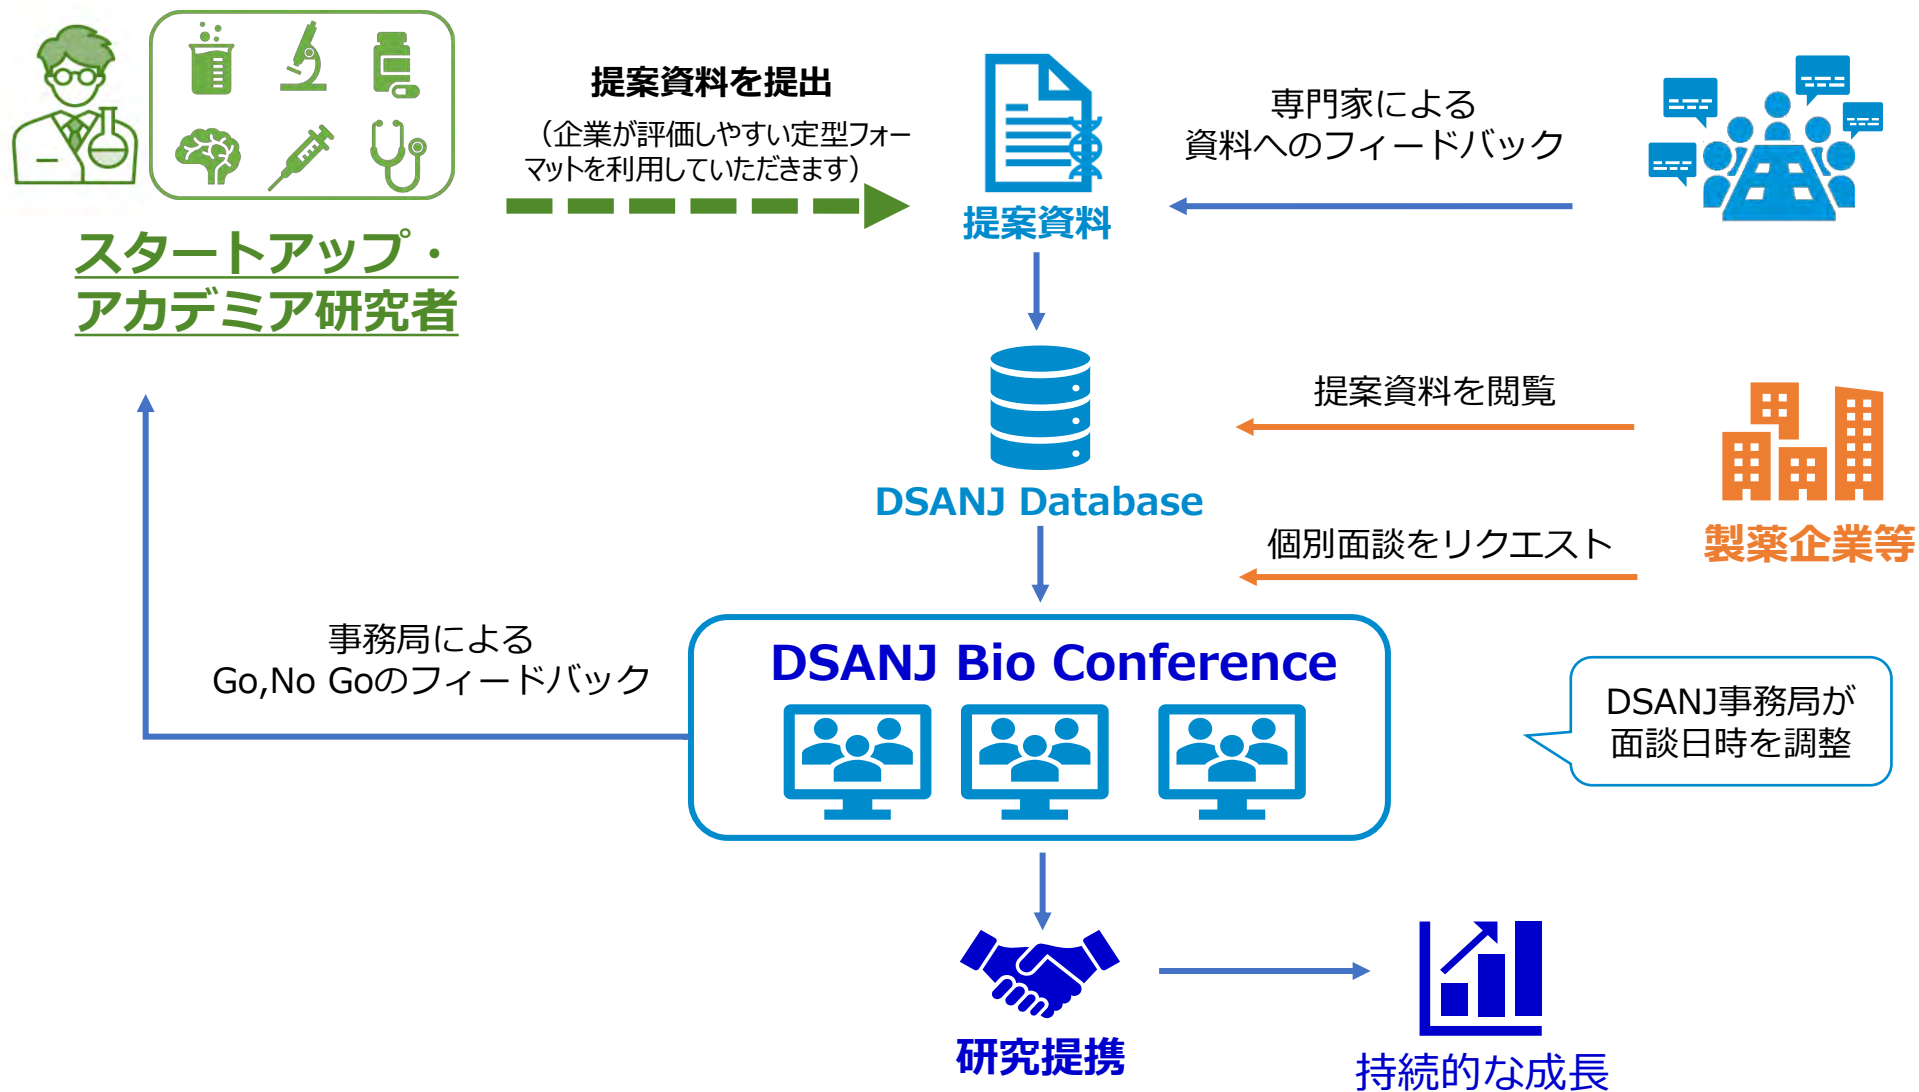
スタートアップ・
アカデミア研究者

提案資料を提出
（企業が評価しやすい定型フォーマットを利用していただきます）

提案資料

専門家による
資料へのフィードバック

DSANJ Database

提案資料を閲覧

個別面談をリクエスト

製薬企業等

事務局による
Go,No Goのフィードバック

DSANJ Bio Conference

DSANJ事務局が
面談日時を調整

研究提携

持続的な成長